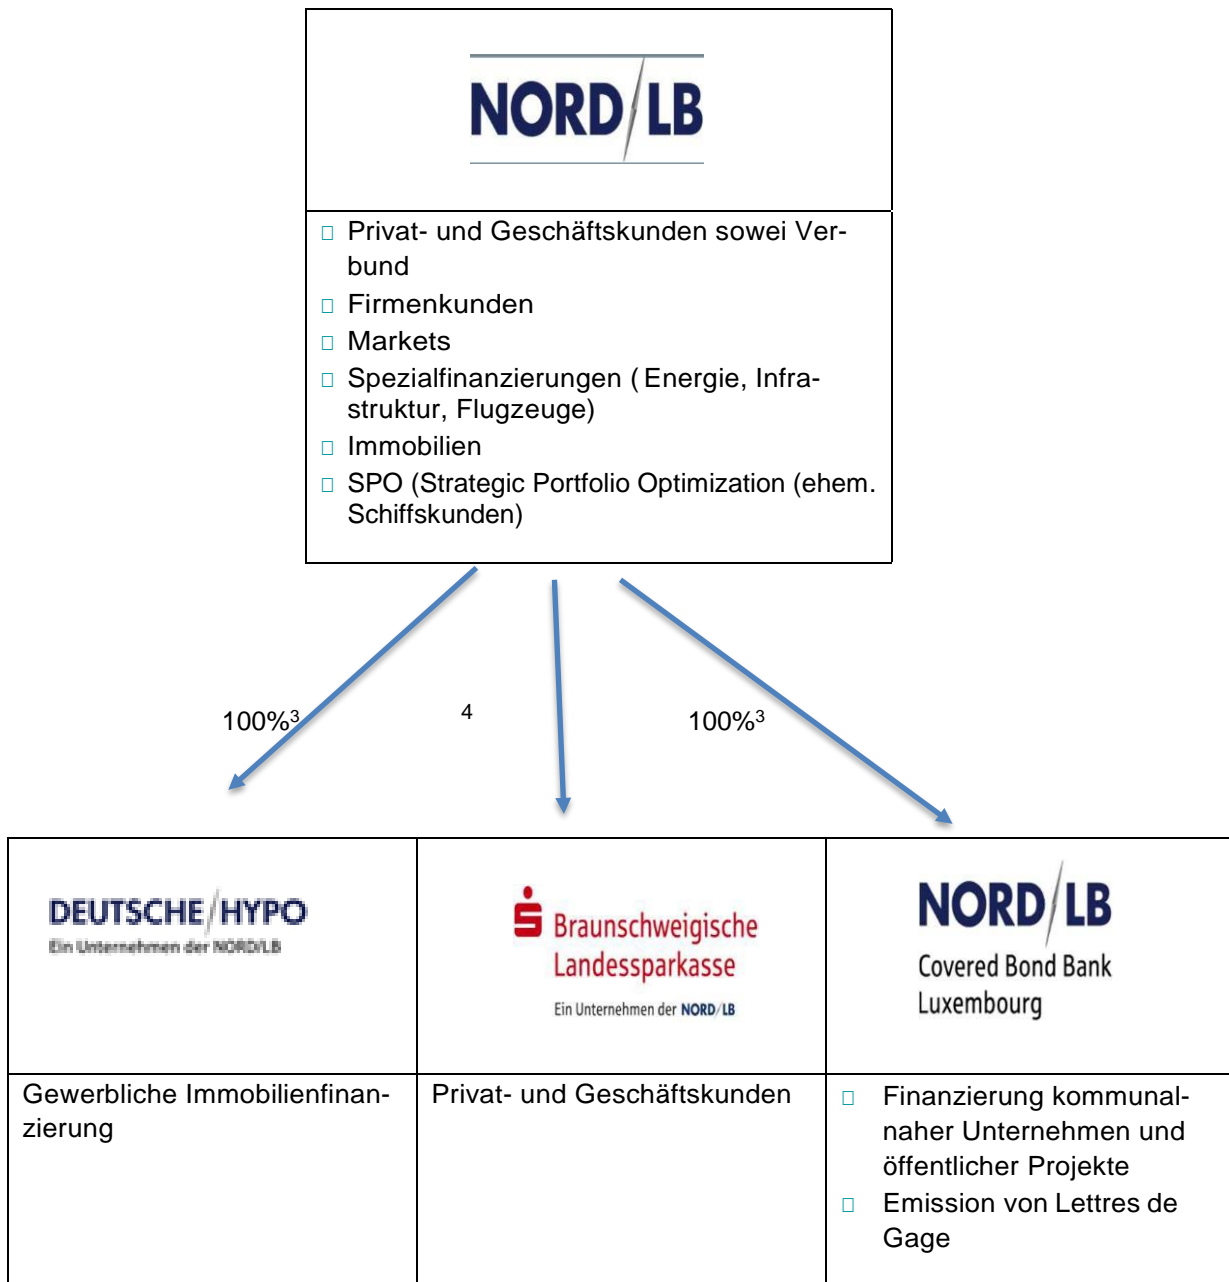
NORD/LB

Privat- und Geschäftskunden sowei Verbund
Firmenkunden
Markets
Spezialfinanzierungen ( Energie, Infrastruktur, Flugzeuge)
Immobilien
SPO (Strategic Portfolio Optimization (ehem. Schiffskunden)

100%$^3$

4

100%$^3$

| DEUTSCHE/HYPO Ein Unternehmen der NORD/LB | Braunschweigische Landessparkasse Ein Unternehmen der NORD/LB | NORD/LB Covered Bond Bank Luxembourg |
|---|---|---|
| Gewerbliche Immobilienfinanzierung | Privat- und Geschäftskunden | Finanzierung kommunalnaher Unternehmen und öffentlicher Projekte<br>Emission von Lettres de Gage |